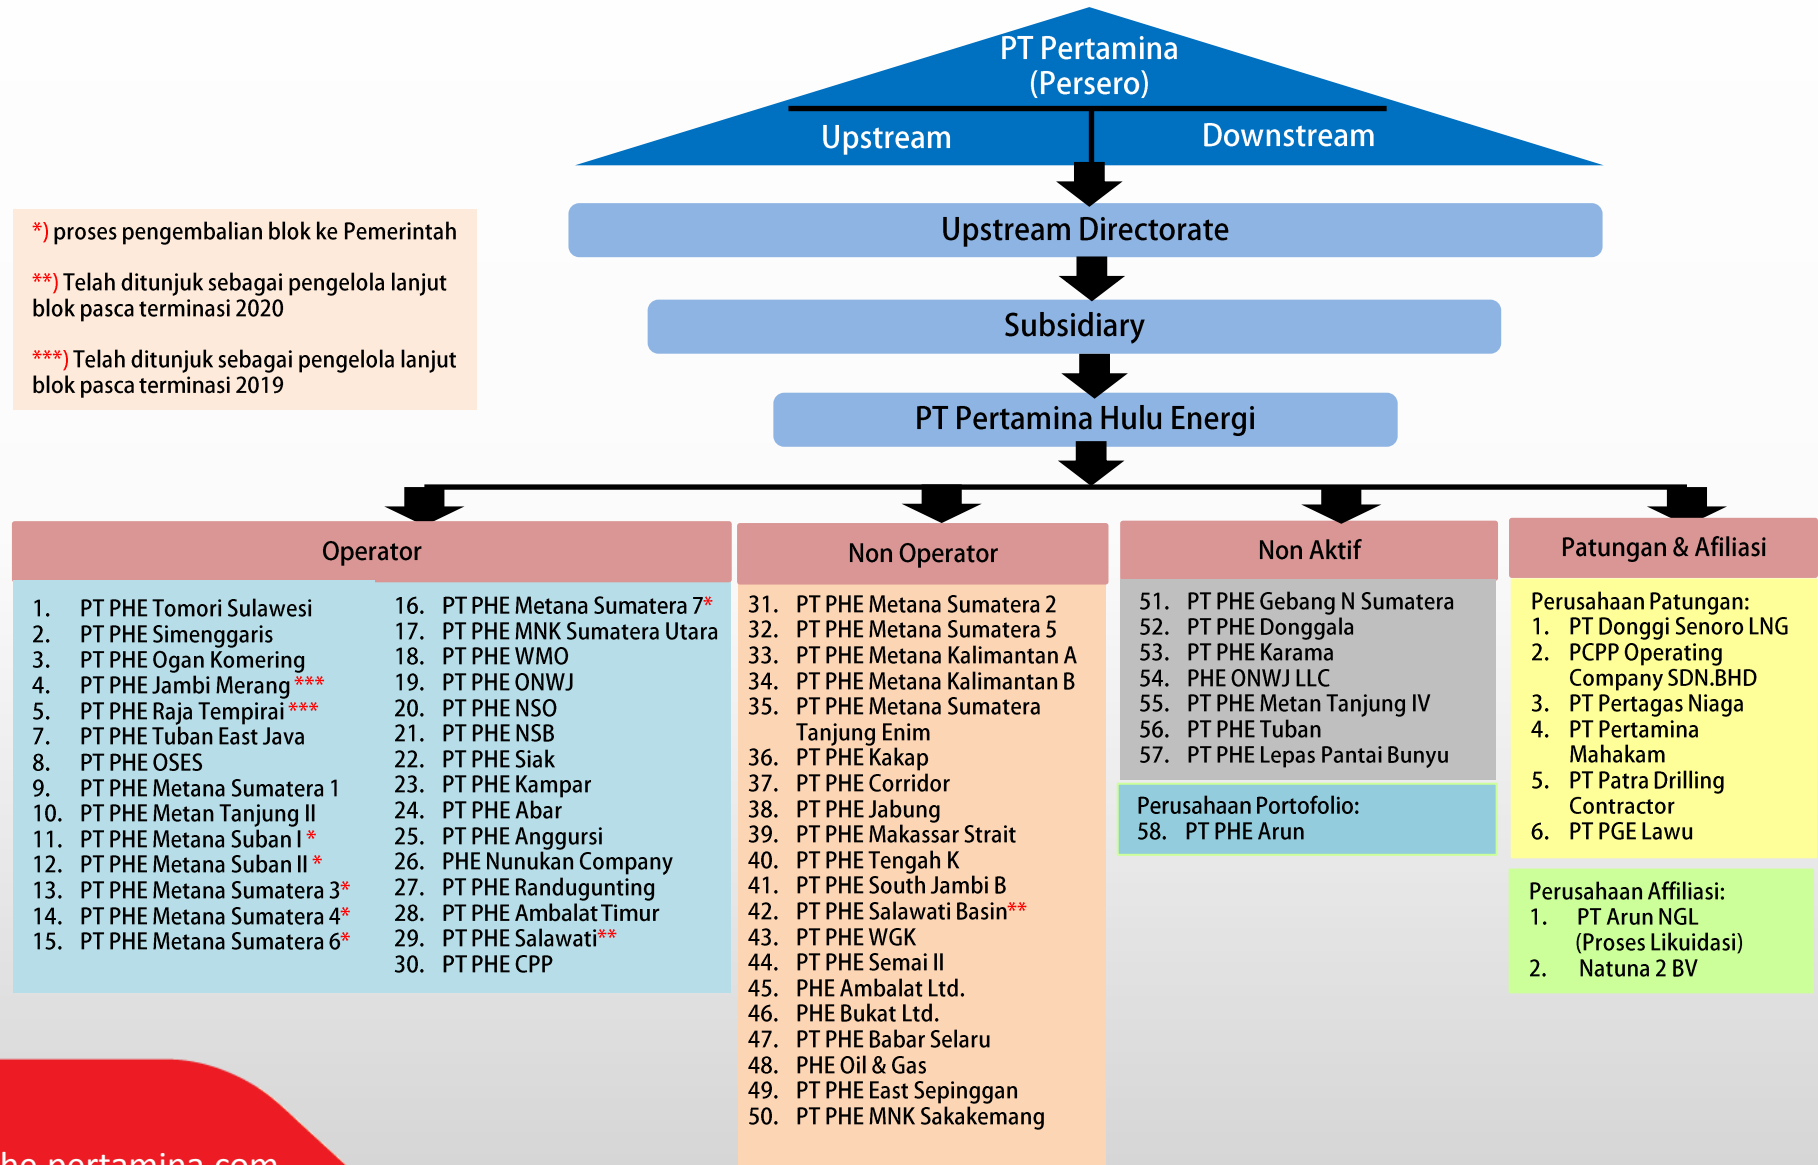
PT Pertamina (Persero)

Upstream

Downstream

*) proses pengembalian blok ke Pemerintah

**) Telah ditunjuk sebagai pengelola lanjut blok pasca terminasi 2020

***) Telah ditunjuk sebagai pengelola lanjut blok pasca terminasi 2019

Upstream Directorate

Subsidiary

PT Pertamina Hulu Energi

Operator

1. PT PHE Tomori Sulawesi
2. PT PHE Simenggaris
3. PT PHE Ogan Komering
4. PT PHE Jambi Merang ***
5. PT PHE Raja Tempirai ***
7. PT PHE Tuban East Java
8. PT PHE OSES
9. PT PHE Metana Sumatera 1
10. PT PHE Metan Tanjung II
11. PT PHE Metana Suban I *
12. PT PHE Metana Suban II *
13. PT PHE Metana Sumatera 3*
14. PT PHE Metana Sumatera 4*
15. PT PHE Metana Sumatera 6*

16. PT PHE Metana Sumatera 7*
17. PT PHE MNK Sumatera Utara
18. PT PHE WMO
19. PT PHE ONWJ
20. PT PHE NSO
21. PT PHE NSB
22. PT PHE Siak
23. PT PHE Kampar
24. PT PHE Abar
25. PT PHE Anggursi
26. PHE Nunukan Company
27. PT PHE Randugunting
28. PT PHE Ambalat Timur
29. PT PHE Salawati**
30. PT PHE CPP

Non Operator

31. PT PHE Metana Sumatera 2
32. PT PHE Metana Sumatera 5
33. PT PHE Metana Kalimantan A
34. PT PHE Metana Kalimantan B
35. PT PHE Metana Sumatera Tanjung Enim
36. PT PHE Kakap
37. PT PHE Corridor
38. PT PHE Jabung
39. PT PHE Makassar Strait
40. PT PHE Tengah K
41. PT PHE South Jambi B
42. PT PHE Salawati Basin**
43. PT PHE WGK
44. PT PHE Semai II
45. PHE Ambalat Ltd.
46. PHE Bukat Ltd.
47. PT PHE Babar Selaru
48. PHE Oil & Gas
49. PT PHE East Sepinggan
50. PT PHE MNK Sakakemang

Non Aktif

51. PT PHE Gebang N Sumatera
52. PT PHE Donggala
53. PT PHE Karama
54. PHE ONWJ LLC
55. PT PHE Metan Tanjung IV
56. PT PHE Tuban
57. PT PHE Lepas Pantai Bunyu

Perusahaan Portofolio:
58. PT PHE Arun

Patungan & Afiliasi

Perusahaan Patungan:
1. PT Donggi Senoro LNG
2. PCPP Operating Company SDN.BHD
3. PT Pertagas Niaga
4. PT Pertamina Mahakam
5. PT Patra Drilling Contractor
6. PT PGE Lawu

Perusahaan Affiliasi:
1. PT Arun NGL (Proses Likuidasi)
2. Natuna 2 BV

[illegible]he.pertamina.com